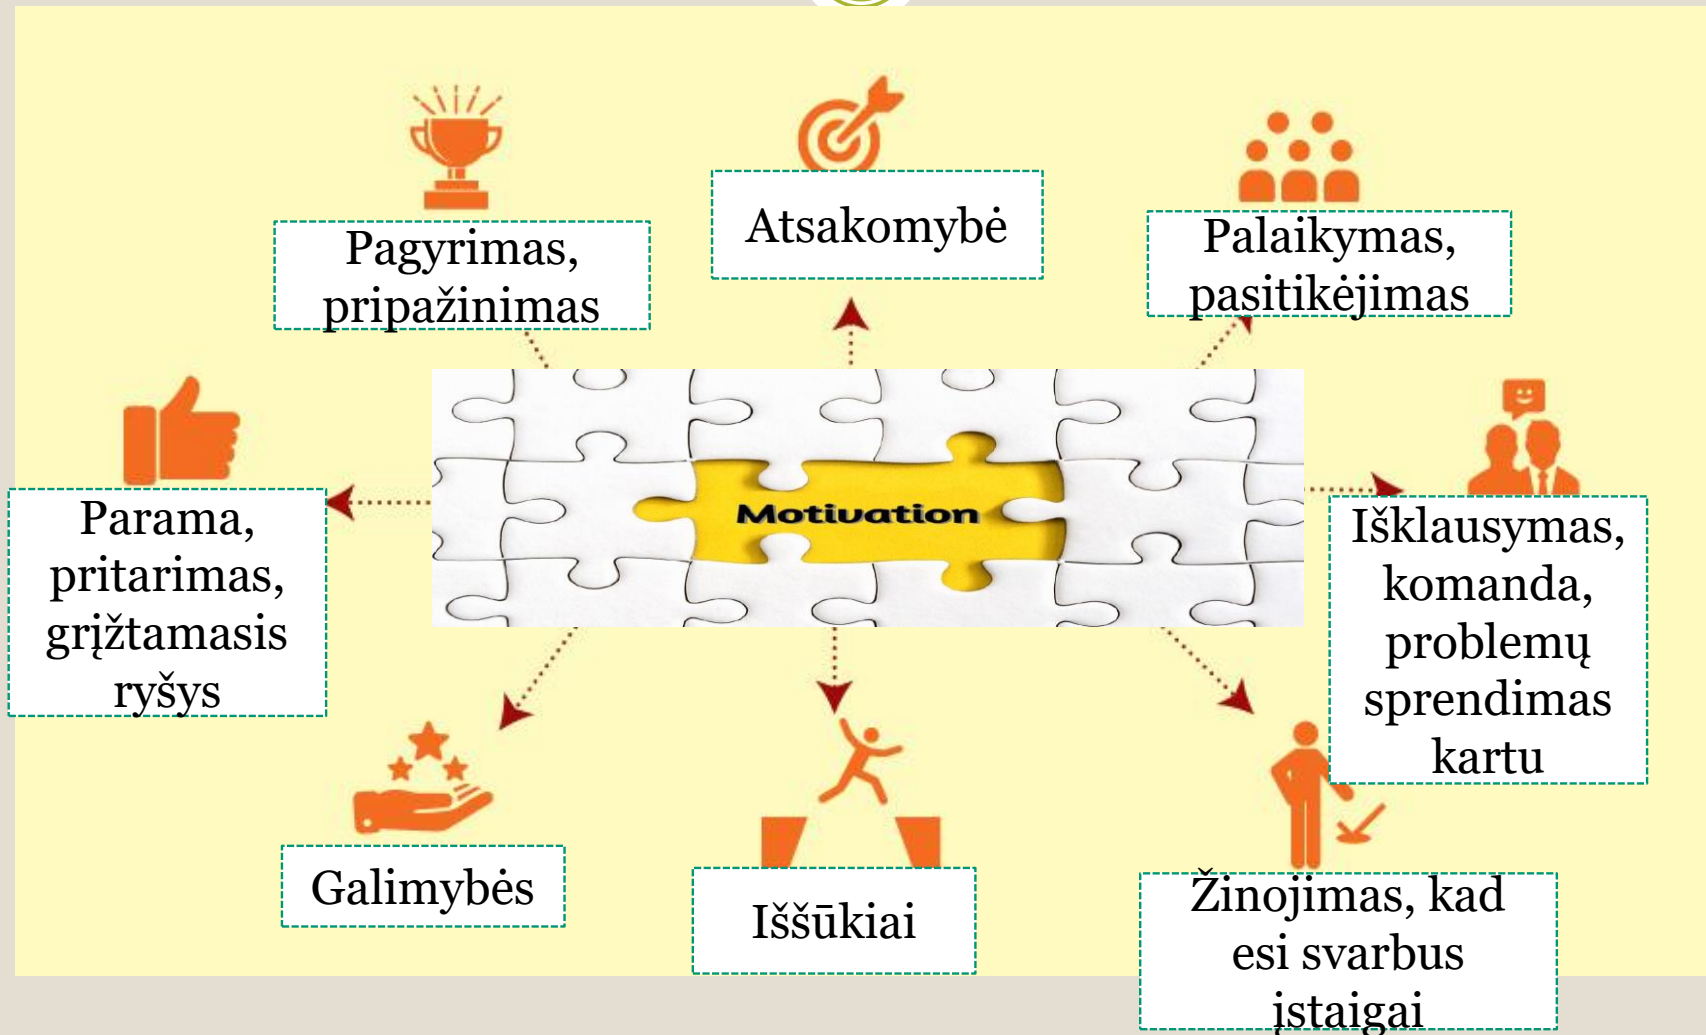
Pagyrimas, pripažinimas

Atsakomybė

Palaikymas, pasitikėjimas

Motivation

Parama, pritarimas, grįžtamasis ryšys

Išklausymas, komanda, problemų sprendimas kartu

Galimybės

Iššūkiai

Žinojimas, kad esi svarbus įstaigai